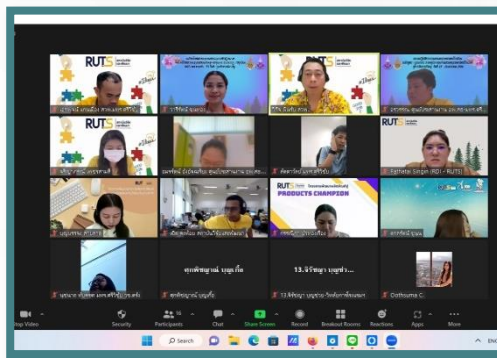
RUTS
RUTS
RUTS
PRODUCTS CHAMPION
Eathate Singer (RD - RUTS)
คุณพัชญาณ์ บุญเรือ
13.จิรัชญา บุญช่วย
Orathuma C
Stop Video
Security
Participants
Chat
Share Screen
Record
Breakout Rooms
Reactions
Apps
More
Search